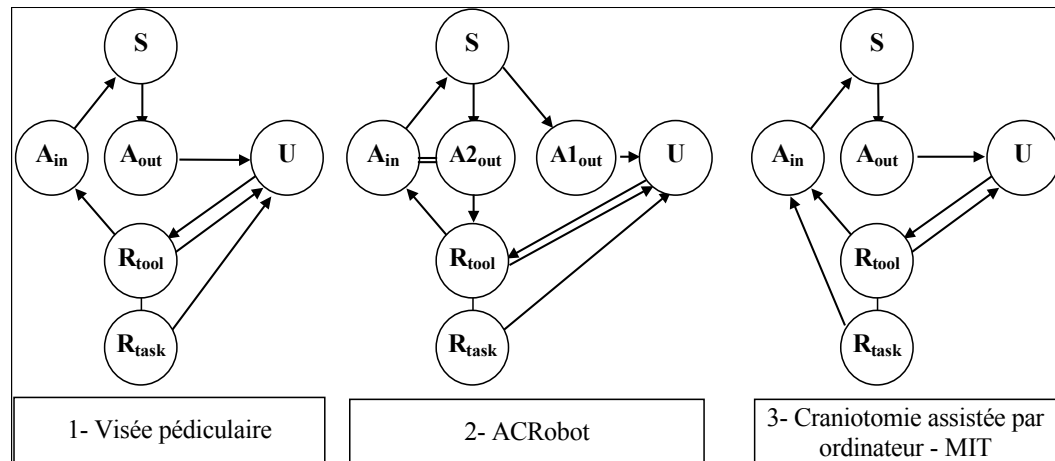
S

$A_{in}$

$A_{out}$

U

$R_{tool}$

$R_{task}$

1- Visée pédiculaire

S

$A_{in}$

$A2_{out}$

$A1_{out}$

U

$R_{tool}$

$R_{task}$

2- ACRobot

S

$A_{in}$

$A_{out}$

U

$R_{tool}$

$R_{task}$

3- Craniotomie assistée par ordinateur - MIT